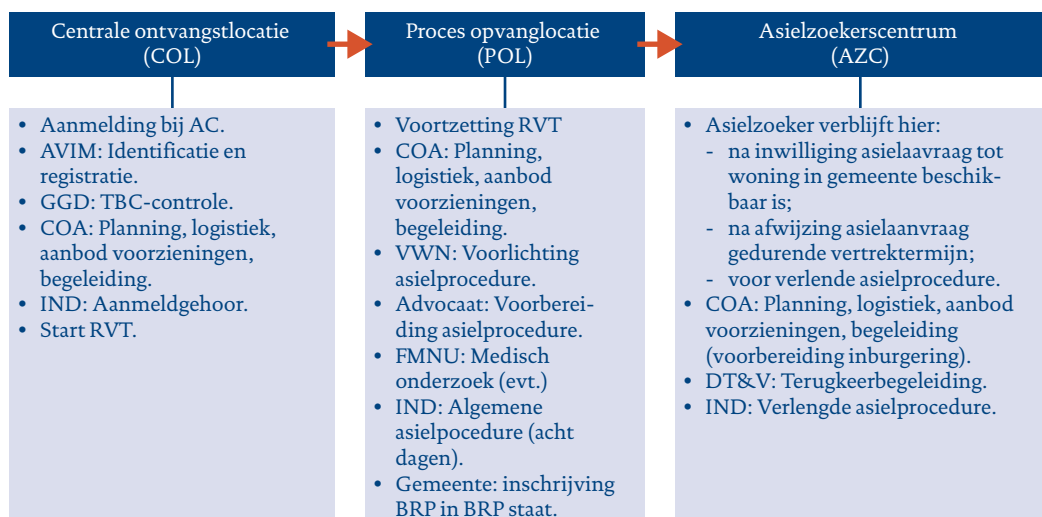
Centrale ontvangstlocatie (COL)

- Aanmelding bij AC.
- AVIM: Identificatie en registratie.
- GGD: TBC-controle.
- COA: Planning, logistiek, aanbod voorzieningen, begeleiding.
- IND: Aanmeldgehoor.
- Start RVT.

Proces opvanglocatie (POL)

- Voortzetting RVT
- COA: Planning, logistiek, aanbod voorzieningen, begeleiding.
- VWN: Voorlichting asielprocedure.
- Advocaat: Voorbereiding asielprocedure.
- FMNU: Medisch onderzoek (evt.)
- IND: Algemene asielpocedure (acht dagen).
- Gemeente: inschrijving BRP in BRP staat.

Asielzoekerscentrum (AZC)

- Asielzoeker verblijft hier:
  - na inwilliging asielaavraag tot woning in gemeente beschikbaar is;
  - na afwijzing asielaanvraag gedurende vertrektermijn;
  - voor verlende asielprocedure.
- COA: Planning, logistiek, aanbod voorzieningen, begeleiding (voorbereiding inburgering).
- DT&V: Terugkeerbegeleiding.
- IND: Verlengde asielprocedure.